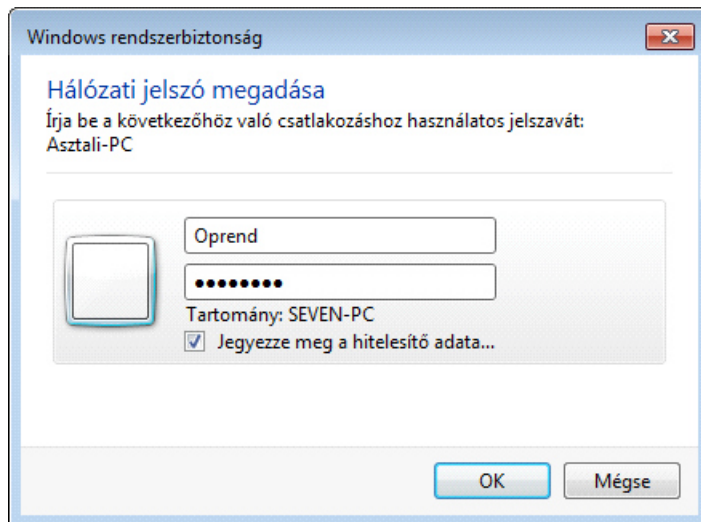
Windows rendszerbiztonság

Hálózati jelszó megadása
Írja be a következőhöz való csatlakozáshoz használatos jelszavát:
Asztali-PC

Oprend
••••••••
Tartomány: SEVEN-PC
Jegyezze meg a hitelesítő adata...

OK
Mégse